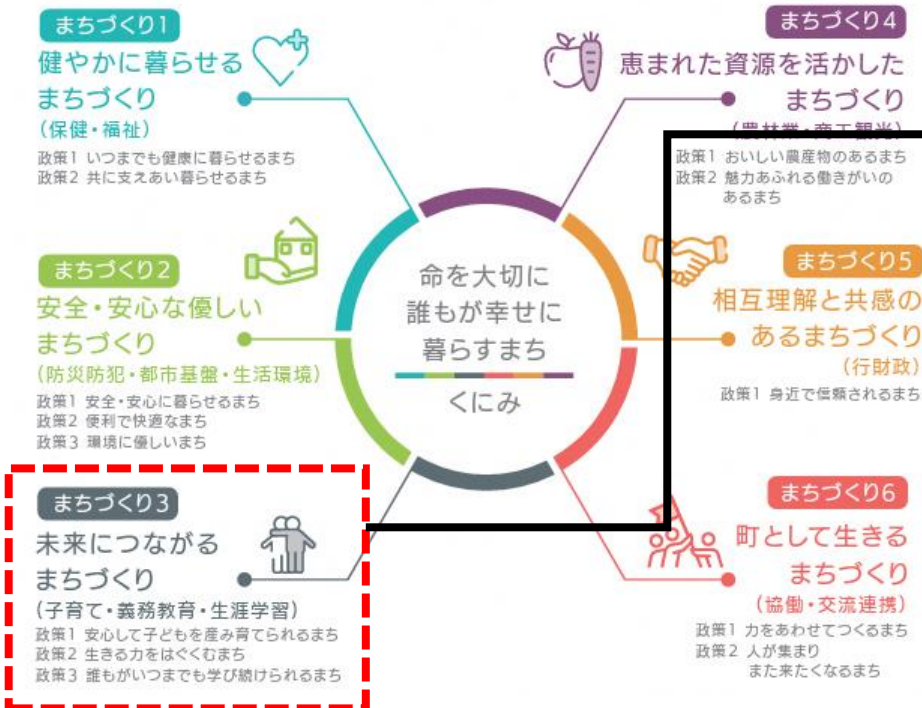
まちづくり1
健やかに暮らせるまちづくり
（保健・福祉）
政策1 いつまでも健康に暮らせるまち
政策2 共に支えあい暮らせるまち

まちづくり4
恵まれた資源を活かしたまちづくり
（農林業・商工観光）
政策1 おいしい農産物のあるまち
政策2 魅力あふれる働きがいのあるまち

命を大切に
誰もが幸せに
暮らすまち
くにみ

まちづくり2
安全・安心な優しいまちづくり
（防災防犯・都市基盤・生活環境）
政策1 安全・安心に暮らせるまち
政策2 便利で快適なまち
政策3 環境に優しいまち

まちづくり5
相互理解と共感のあるまちづくり
（行財政）
政策1 身近で信頼されるまち

まちづくり3
未来につながるまちづくり
（子育て・義務教育・生涯学習）
政策1 安心して子どもを産み育てられるまち
政策2 生きる力をはぐくむまち
政策3 誰もがいつまでも学び続けられるまち

まちづくり6
町として生きるまちづくり
（協働・交流連携）
政策1 力をあわせてつくるまち
政策2 人が集まりまた来たくなるまち